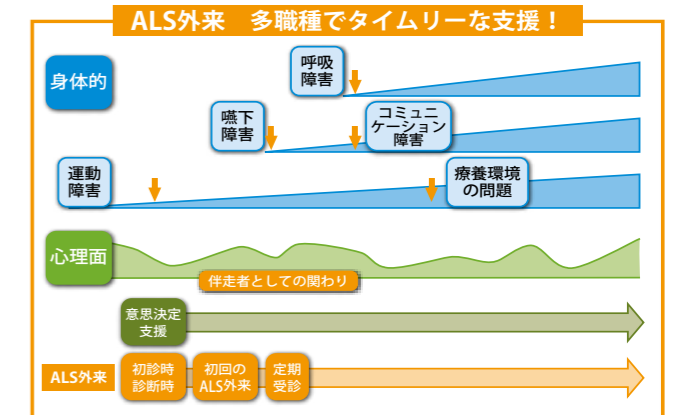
ALS外来　多職種でタイムリーな支援！

身体的

呼吸障害

嚥下障害

コミュニケーション障害

運動障害

療養環境の問題

心理面

伴走者としての関わり

意思決定支援

ALS外来

初診時診断時

初回のALS外来

定期受診